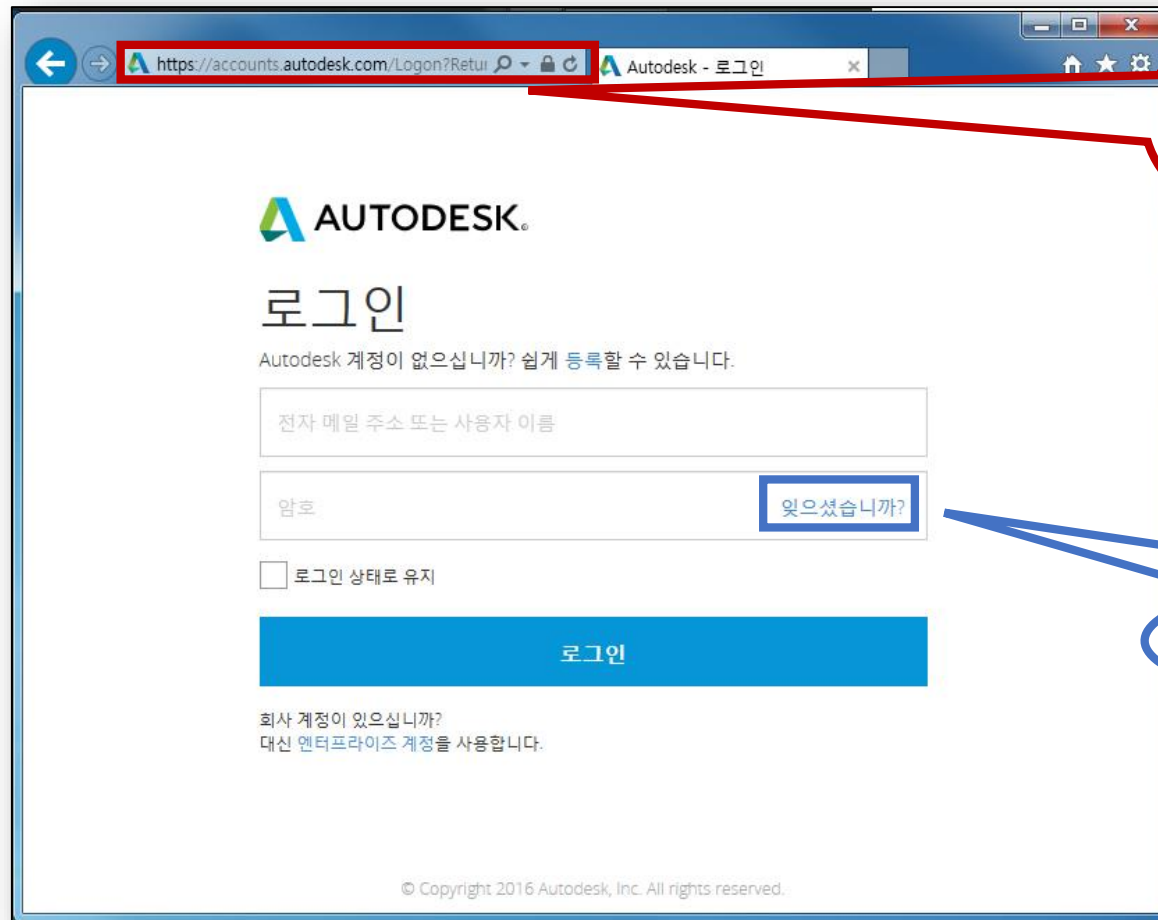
https://accounts.autodesk.com/Logon?Retu

Autodesk - 로그인

AUTODESK.

로그인

Autodesk 계정이 없으십니까? 쉽게 등록할 수 있습니다.

전자 메일 주소 또는 사용자 이름

암호

잊으셨습니까?

로그인 상태로 유지

로그인

회사 계정이 있으십니까?
대신 엔터프라이즈 계정을 사용합니다.

© Copyright 2016 Autodesk, Inc. All rights reserved.